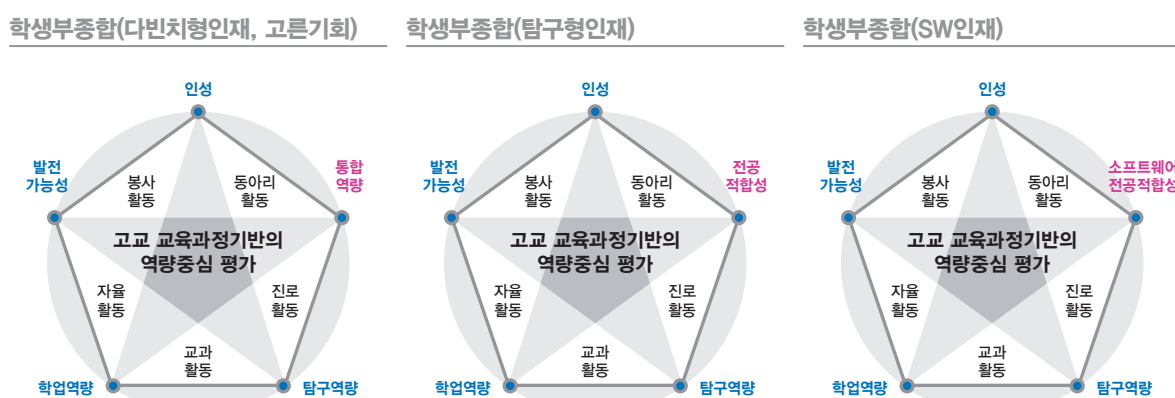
학생부종합(다빈치형인재, 고른기회)

인성
발전 가능성
통합 역량
봉사 활동
동아리 활동
고교 교육과정기반의 역량중심 평가
자율 활동
진로 활동
교과 활동
학업역량
탐구역량

학생부종합(탐구형인재)

인성
발전 가능성
전공 적합성
봉사 활동
동아리 활동
고교 교육과정기반의 역량중심 평가
자율 활동
진로 활동
교과 활동
학업역량
탐구역량

학생부종합(SW인재)

인성
발전 가능성
소프트웨어 전공적합성
봉사 활동
동아리 활동
고교 교육과정기반의 역량중심 평가
자율 활동
진로 활동
교과 활동
학업역량
탐구역량